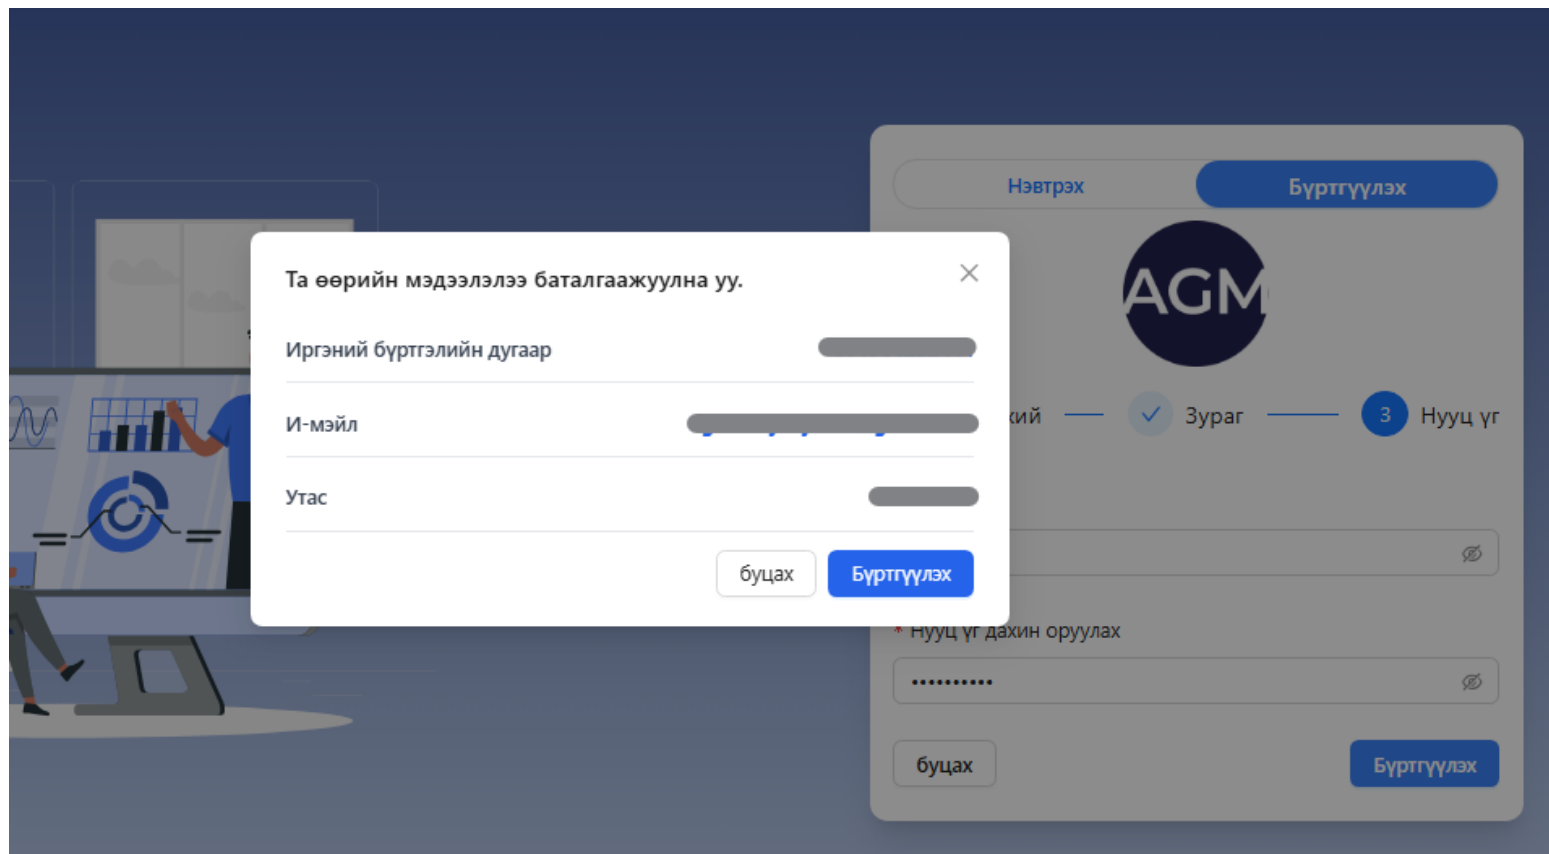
Та өөрийн мэдээлэлээ баталгаажуулна уу.

Иргэний бүртгэлийн дугаар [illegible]

И-мэйл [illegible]

Утас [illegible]

буцах Бүртгүүлэх

Нэвтрэх Бүртгүүлэх

AGM

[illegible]кий Зураг 3 Нууц үг

* Нууц үг дахин оруулах

••••••••••

буцах Бүртгүүлэх